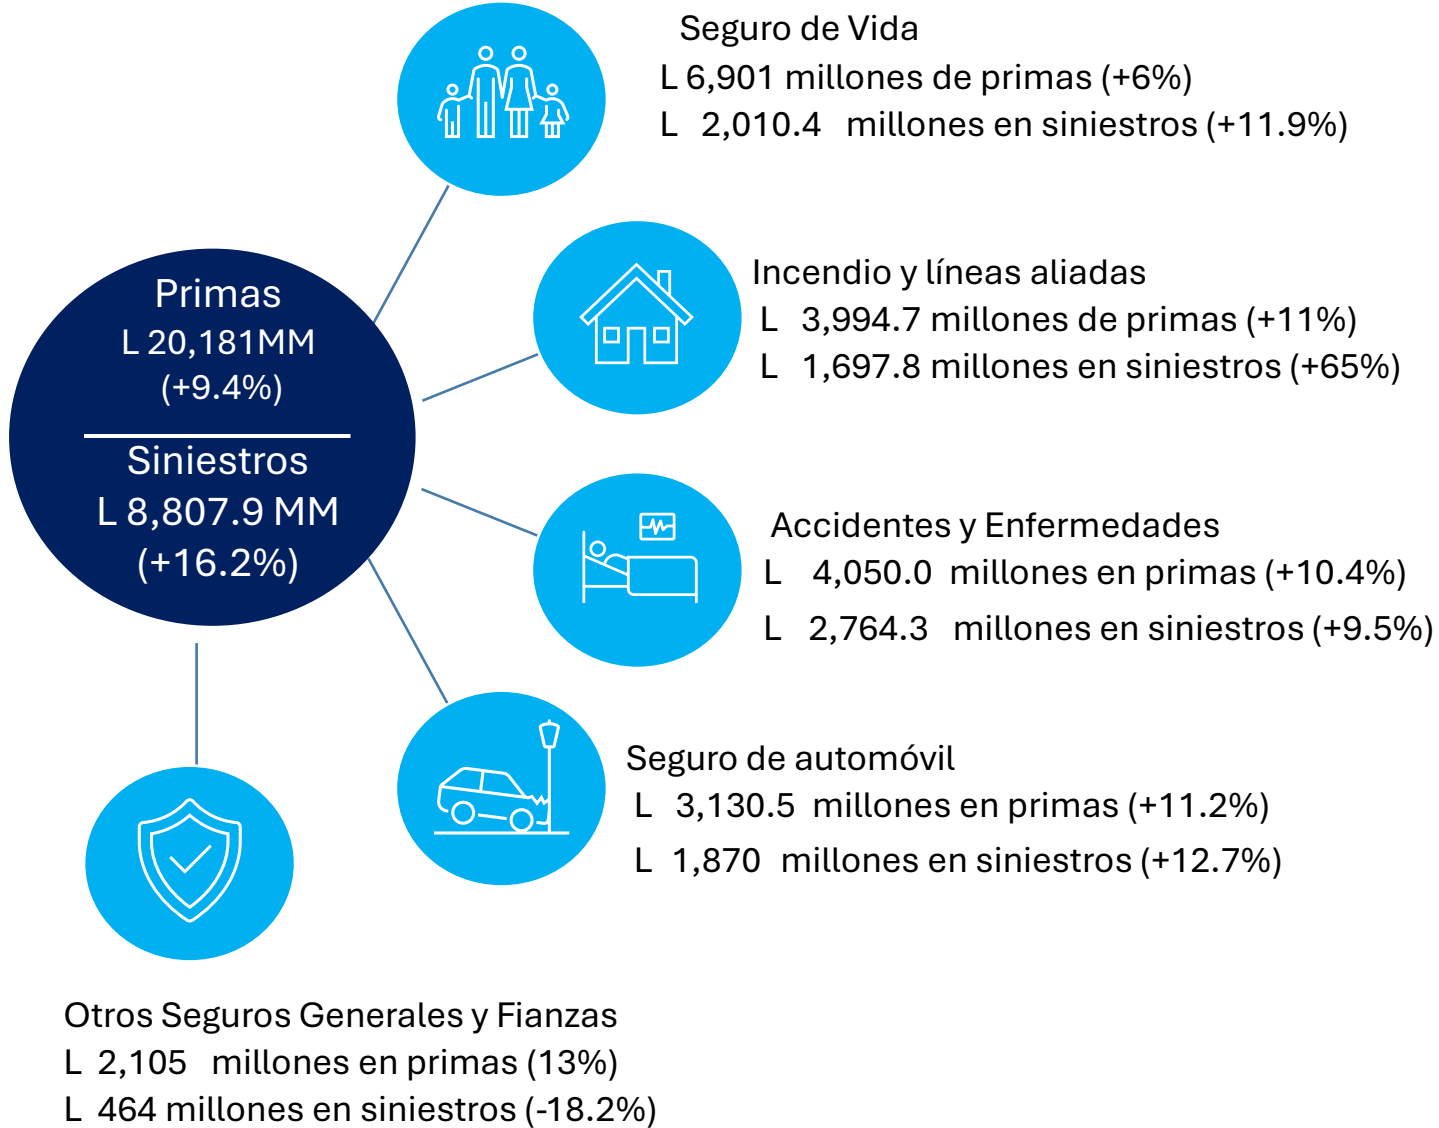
Primas
L 20,181MM
(+9.4%)

Siniestros
L 8,807.9 MM
(+16.2%)

Seguro de Vida
L 6,901 millones de primas (+6%)
L 2,010.4 millones en siniestros (+11.9%)

Incendio y líneas aliadas
L 3,994.7 millones de primas (+11%)
L 1,697.8 millones en siniestros (+65%)

Accidentes y Enfermedades
L 4,050.0 millones en primas (+10.4%)
L 2,764.3 millones en siniestros (+9.5%)

Seguro de automóvil
L 3,130.5 millones en primas (+11.2%)
L 1,870 millones en siniestros (+12.7%)

Otros Seguros Generales y Fianzas
L 2,105 millones en primas (13%)
L 464 millones en siniestros (-18.2%)